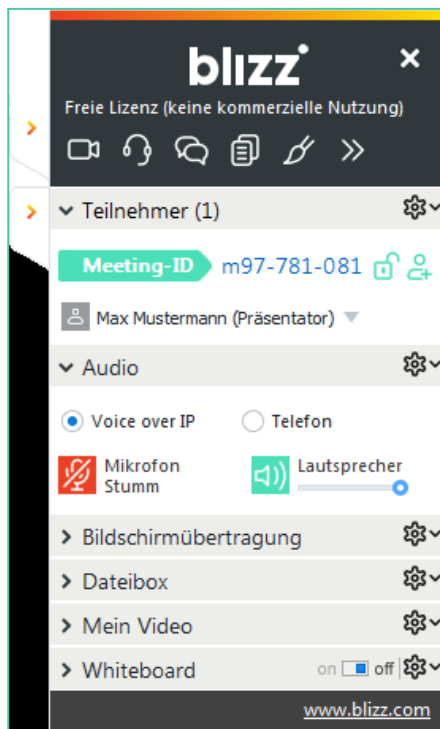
blizz
×
Freie Lizenz (keine kommerzielle Nutzung)

Teilnehmer (1)

Meeting-ID m97-781-081

Max Mustermann (Präsentator)

Audio

Voice over IP
Telefon

Mikrofon Stumm
Lautsprecher

Bildschirmübertragung

Dateibox

Mein Video

Whiteboard
on off

www.blizz.com